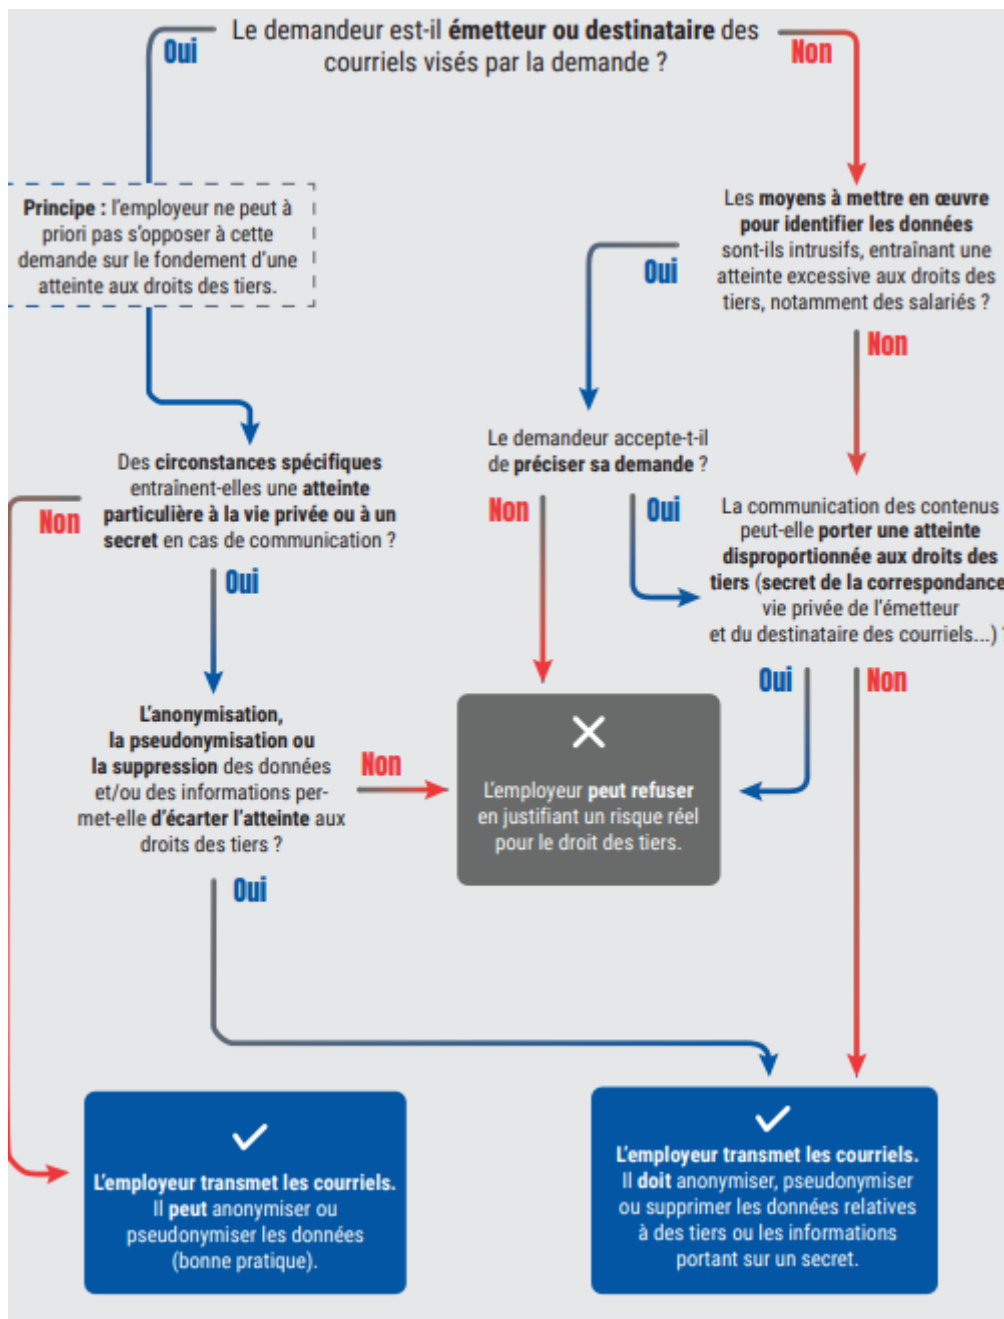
Le demandeur est-il émetteur ou destinataire des courriels visés par la demande ?

Oui

Non

Principe : l'employeur ne peut à priori pas s'opposer à cette demande sur le fondement d'une atteinte aux droits des tiers.

Les moyens à mettre en œuvre pour identifier les données sont-ils intrusifs, entraînant une atteinte excessive aux droits des tiers, notamment des salariés ?

Oui

Non

Le demandeur accepte-t-il de préciser sa demande ?

Des circonstances spécifiques entraînent-elles une atteinte particulière à la vie privée ou à un secret en cas de communication ?

Non

Non

Oui

La communication des contenus peut-elle porter une atteinte disproportionnée aux droits des tiers (secret de la correspondance vie privée de l'émetteur et du destinataire des courriels...) ?

Oui

L'anonymisation, la pseudonymisation ou la suppression des données et/ou des informations permet-elle d'écarter l'atteinte aux droits des tiers ?

Non

Oui

Non

L'employeur peut refuser en justifiant un risque réel pour le droit des tiers.

Oui

L'employeur transmet les courriels. Il peut anonymiser ou pseudonymiser les données (bonne pratique).

L'employeur transmet les courriels. Il doit anonymiser, pseudonymiser ou supprimer les données relatives à des tiers ou les informations portant sur un secret.